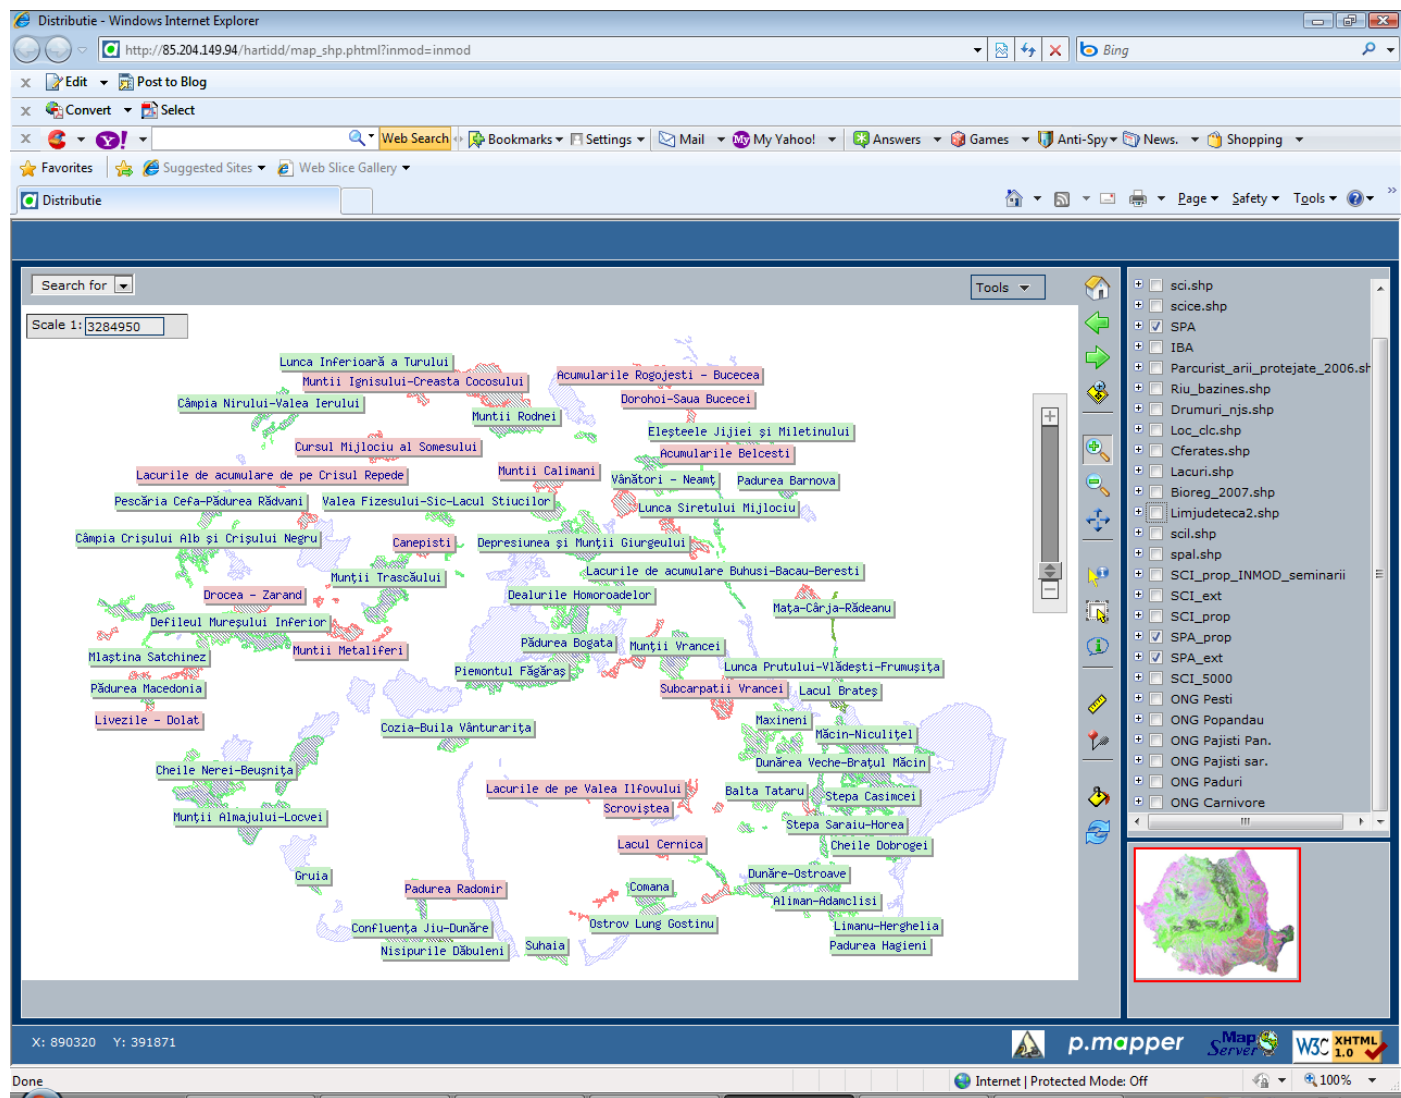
Distributie - Windows Internet Explorer

http://85.204.149.94/hartidd/map_shp.phtml?inmod=inmod

Bing

Edit Post to Blog

Convert Select

Web Search Bookmarks Settings Mail My Yahoo! Answers Games Anti-Spy News. Shopping

Favorites Suggested Sites Web Slice Gallery

Distributie

Page Safety Tools

Search for

Tools

Scale 1: 3284950

Lunca Inferioară a Turului
Muntii Ignisului-Creasta Cocosului
Acumularile Rogojesti - Bucecea
Câmpia Nirului-Valea Ierului
Dorohoi-Saua Bucecei
Muntii Rodnei
Eleşteele Jijiei şi Miletinului
Cursul Mijlociu al Somesului
Acumularile Belcesti
Lacurile de acumulare de pe Crisul Repede
Muntii Calimani
Vânători - Neamţ
Padurea Barnova
Pescăria Cefa-Pădurea Rădvani
Valea Fizesului-Sic-Lacul Stiucilor
Lunca Siretului Mijlociu
Câmpia Crişului Alb şi Crişului Negru
Canepisti
Depresiunea şi Munţii Giurgeului
Munţii Trascăului
Lacurile de acumulare Buhusi-Bacau-Beresti
Drocea - Zarand
Dealurile Homoroadelor
Maţa-Cârja-Rădeanu
Defileul Mureşului Inferior
Muntii Metaliferi
Pădurea Bogata
Muntii Vrancei
Mlaştina Satchinez
Piemontul Făgăraş
Lunca Prutului-Vlădeşti-Frumuşiţa
Pădurea Macedonia
Subcarpatii Vrancei
Lacul Brates
Livezile - Dolat
Maxineni
Cozia-Buila Vânturarita
Măcin-Niculiţel
Dunărea Veche-Braţul Măcin
Cheile Nerei-Beuşniţa
Lacurile de pe Valea Ilfovului
Balta Tataru
Stepa Casimcei
Scrovistea
Munţii Almajului-Locvei
Stepa Saraiu-Horea
Lacul Cernica
Cheile Dobrogei
Gruia
Dunăre-Ostroave
Padurea Radomir
Comana
Aliman-Adamclisi
Ostrov Lung Gostinu
Confluenţa Jiu-Dunăre
Limanu-Herghelia
Suhaia
Padurea Hagieni
Nisipurile Dăbuleni

sci.shp
scice.shp
SPA
IBA
Parcurist_arii_protejate_2006.sh
Riu_bazines.shp
Drumuri_njs.shp
Loc_clc.shp
Cferates.shp
Lacuri.shp
Bioreg_2007.shp
Limjudeteca2.shp
scil.shp
spal.shp
SCI_prop_INMOD_seminarii
SCI_ext
SCI_prop
SPA_prop
SPA_ext
SCI_5000
ONG Pesti
ONG Popandau
ONG Pajisti Pan.
ONG Pajisti sar.
ONG Paduri
ONG Carnivore

X: 890320 Y: 391871

p.mapper

Map Server

W3C XHTML 1.0

Done

Internet | Protected Mode: Off

100%